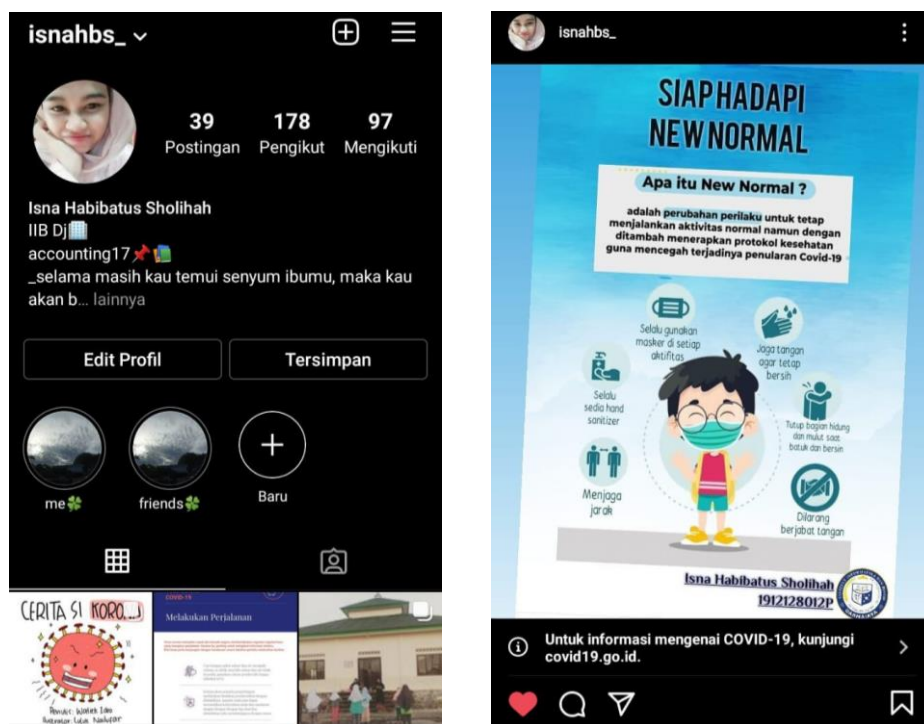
isnahbs_

39 Postingan
178 Pengikut
97 Mengikuti

Isna Habibatus Sholihah
IIB Dj
accounting17
_selama masih kau temui senyum ibumu, maka kau akan b... lainnya

Edit Profil
Tersimpan

me
friends
Baru

CERITA SI KORO...
Penulis: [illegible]
Ilustrator: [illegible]

COVID-19
Melakukan Perjalanan

isnahbs_

SIAP HADAPI NEW NORMAL

Apa itu New Normal ?

adalah perubahan perilaku untuk tetap menjalankan aktivitas normal namun dengan ditambah menerapkan protokol kesehatan guna mencegah terjadinya penularan Covid-19

Selalu gunakan masker di setiap aktifitas

Jaga tangan agar tetap bersih

Selalu sedia hand sanitizer

Tutup bagian hidung dan mulut saat batuk dan bersin

Menjaga jarak

Dilarang berjabat tangan

Isna Habibatus Sholihah
1912128012P

Untuk informasi mengenai COVID-19, kunjungi covid19.go.id.